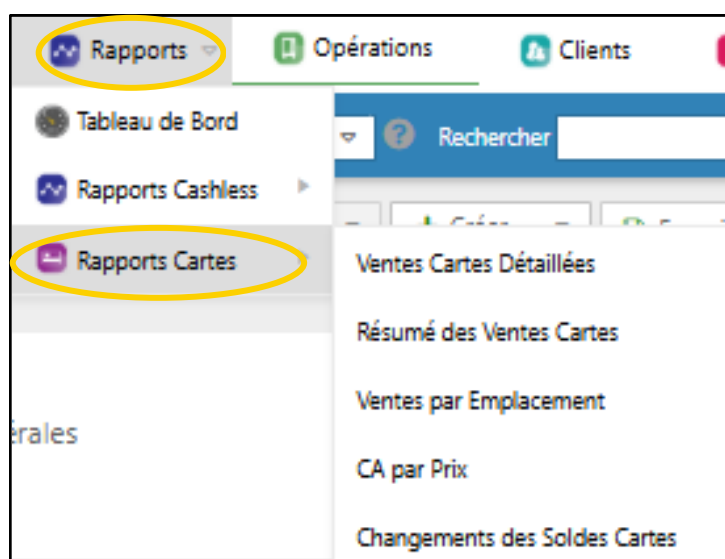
Rapports
Opérations
Clients
Tableau de Bord
Rechercher
Rapports Cashless
Rapports Cartes
Ventes Cartes Détaillées
Résumé des Ventes Cartes
Ventes par Emplacement
érales
CA par Prix
Changements des Soldes Cartes